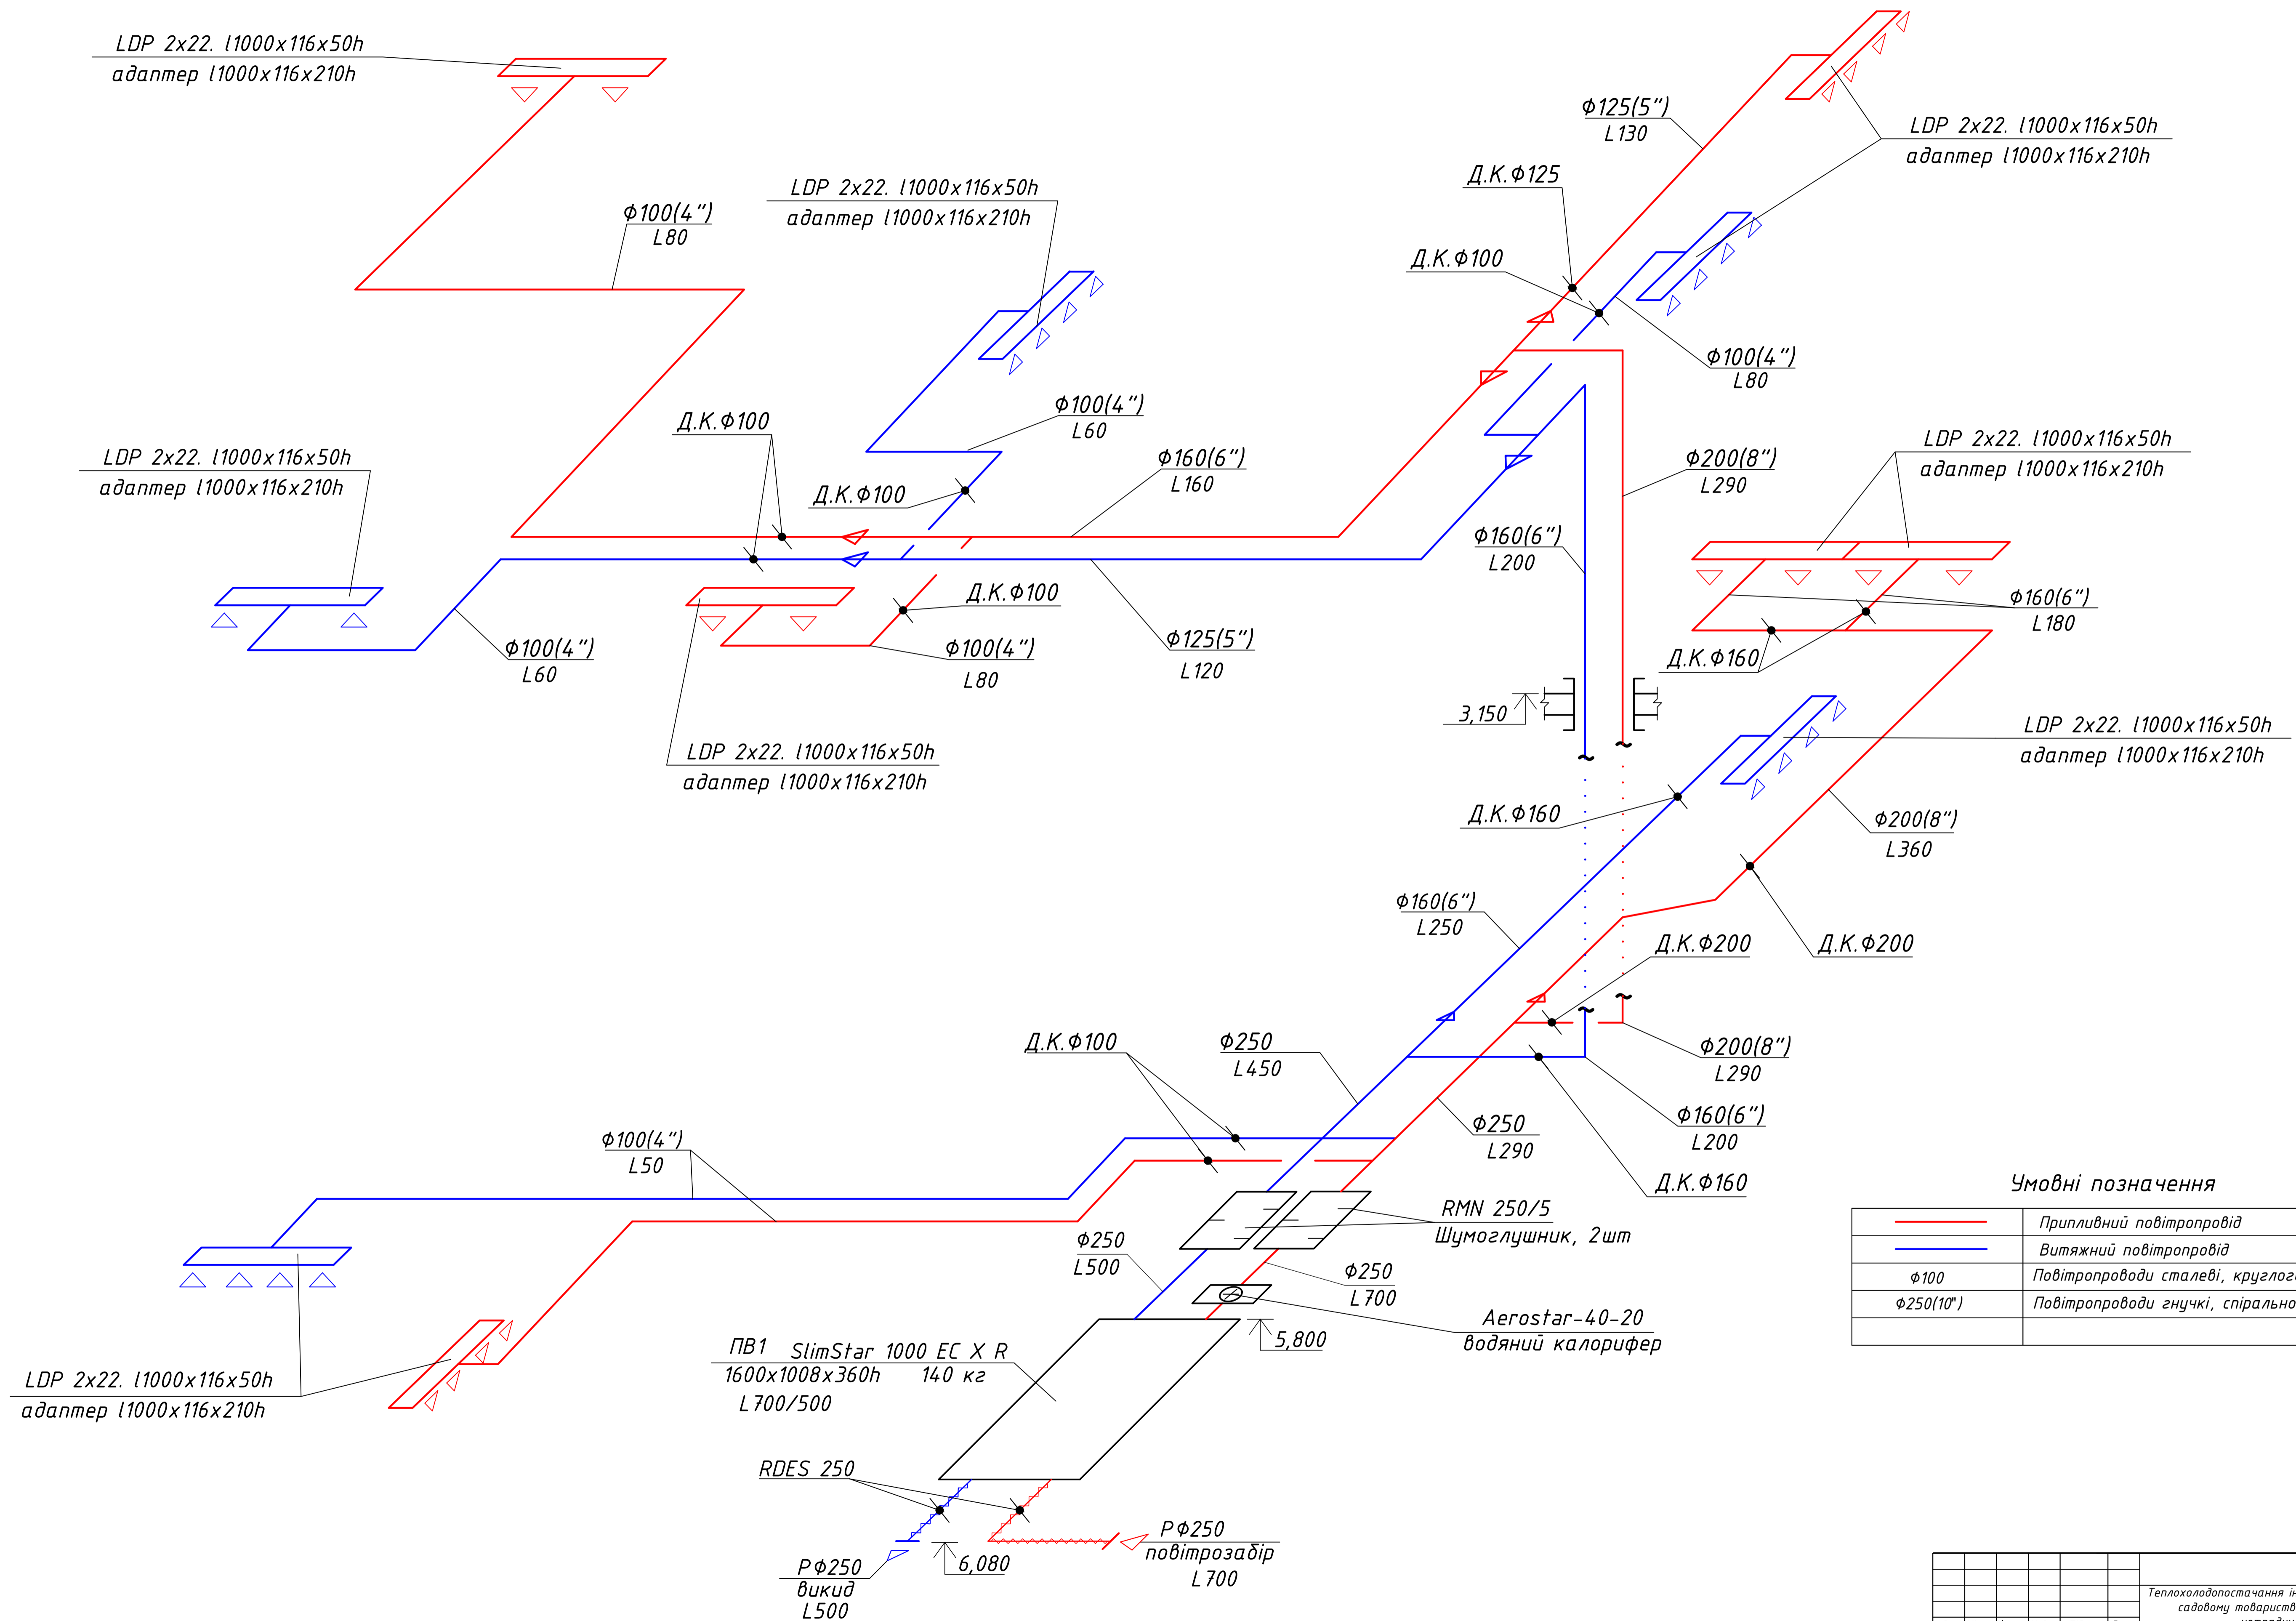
LDP 2x22. l1000x116x50h
адаптер l1000x116x210h

Ф125(5")
L130

LDP 2x22. l1000x116x50h
адаптер l1000x116x210h

Д.К.Ф125

LDP 2x22. l1000x116x50h
адаптер l1000x116x210h

Ф100(4")
L80

Д.К.Ф100

Ф100(4")
L80

Ф100(4")
L60

Д.К.Ф100

LDP 2x22. l1000x116x50h
адаптер l1000x116x210h

Ф160(6")
L160

Ф200(8")
L290

LDP 2x22. l1000x116x50h
адаптер l1000x116x210h

Д.К.Ф100

Ф160(6")
L200

Ф160(6")
L180

Д.К.Ф100

Ф100(4")
L60

Ф100(4")
L80

Ф125(5")
L120

Д.К.Ф160

3,150

LDP 2x22. l1000x116x50h
адаптер l1000x116x210h

LDP 2x22. l1000x116x50h
адаптер l1000x116x210h

Д.К.Ф160

Ф200(8")
L360

Ф160(6")
L250

Д.К.Ф200

Д.К.Ф200

Д.К.Ф100

Ф250
L450

Ф200(8")
L290

Ф160(6")
L200

Ф250
L290

Ф100(4")
L50

Д.К.Ф160

Умовні позначення

| | Приливний повітропровід |
|---|---|
| | Витяжний повітропровід |
| Ф100 | Повітропроводи сталеві, круглог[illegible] |
| Ф250(10") | Повітропроводи гнучкі, спірально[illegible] |
| | |

RMN 250/5
Шумоглушник, 2шт

Ф250
L500

Ф250
L700

Aerostar-40-20
водяний калорифер

5,800

ПВ1 SlimStar 1000 EC X R
1600x1008x360h 140 кг
L700/500

LDP 2x22. l1000x116x50h
адаптер l1000x116x210h

RDES 250

РФ250
повітрозабір
L700

РФ250
викид
L500

6,080

Теплохолодопостачання і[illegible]
садовому товариств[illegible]
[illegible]